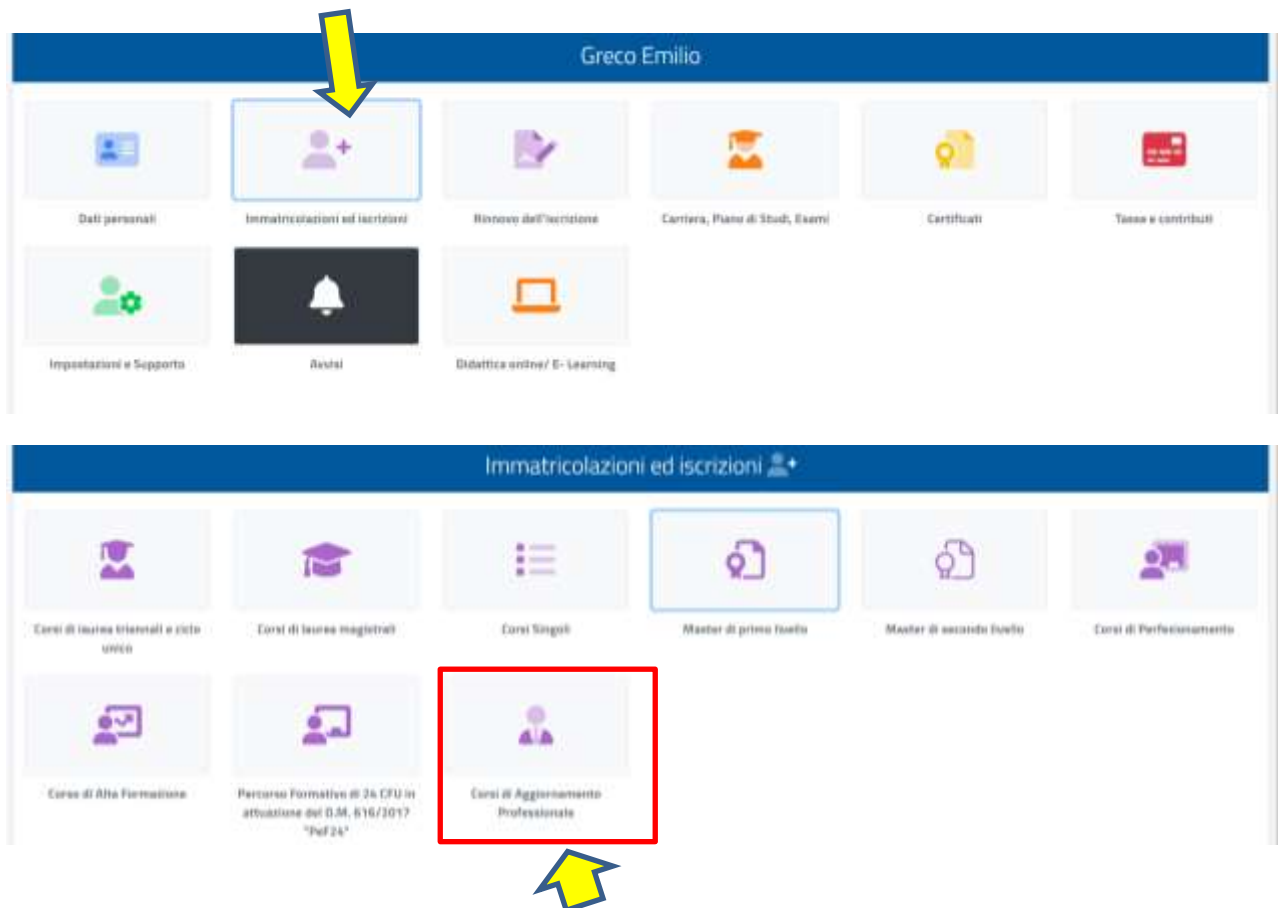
Greco Emilio

Dati personali

Immatricolazioni ed iscrizioni

Rinnovo dell'iscrizione

Carriera, Piano di Studi, Esami

Certificati

Tasse e contributi

Impostazioni e Supporto

Avvisi

Didattica online/ E- Learning

Immatricolazioni ed iscrizioni

Corsi di laurea triennali e ciclo unico

Corsi di laurea magistrali

Corsi Singoli

Master di primo livello

Master di secondo livello

Corsi di Perfezionamento

Corso di Alta Formazione

Percorso Formativo di 24 CFU in attuazione del D.M. 616/2017 "PeF24"

Corsi di Aggiornamento Professionale